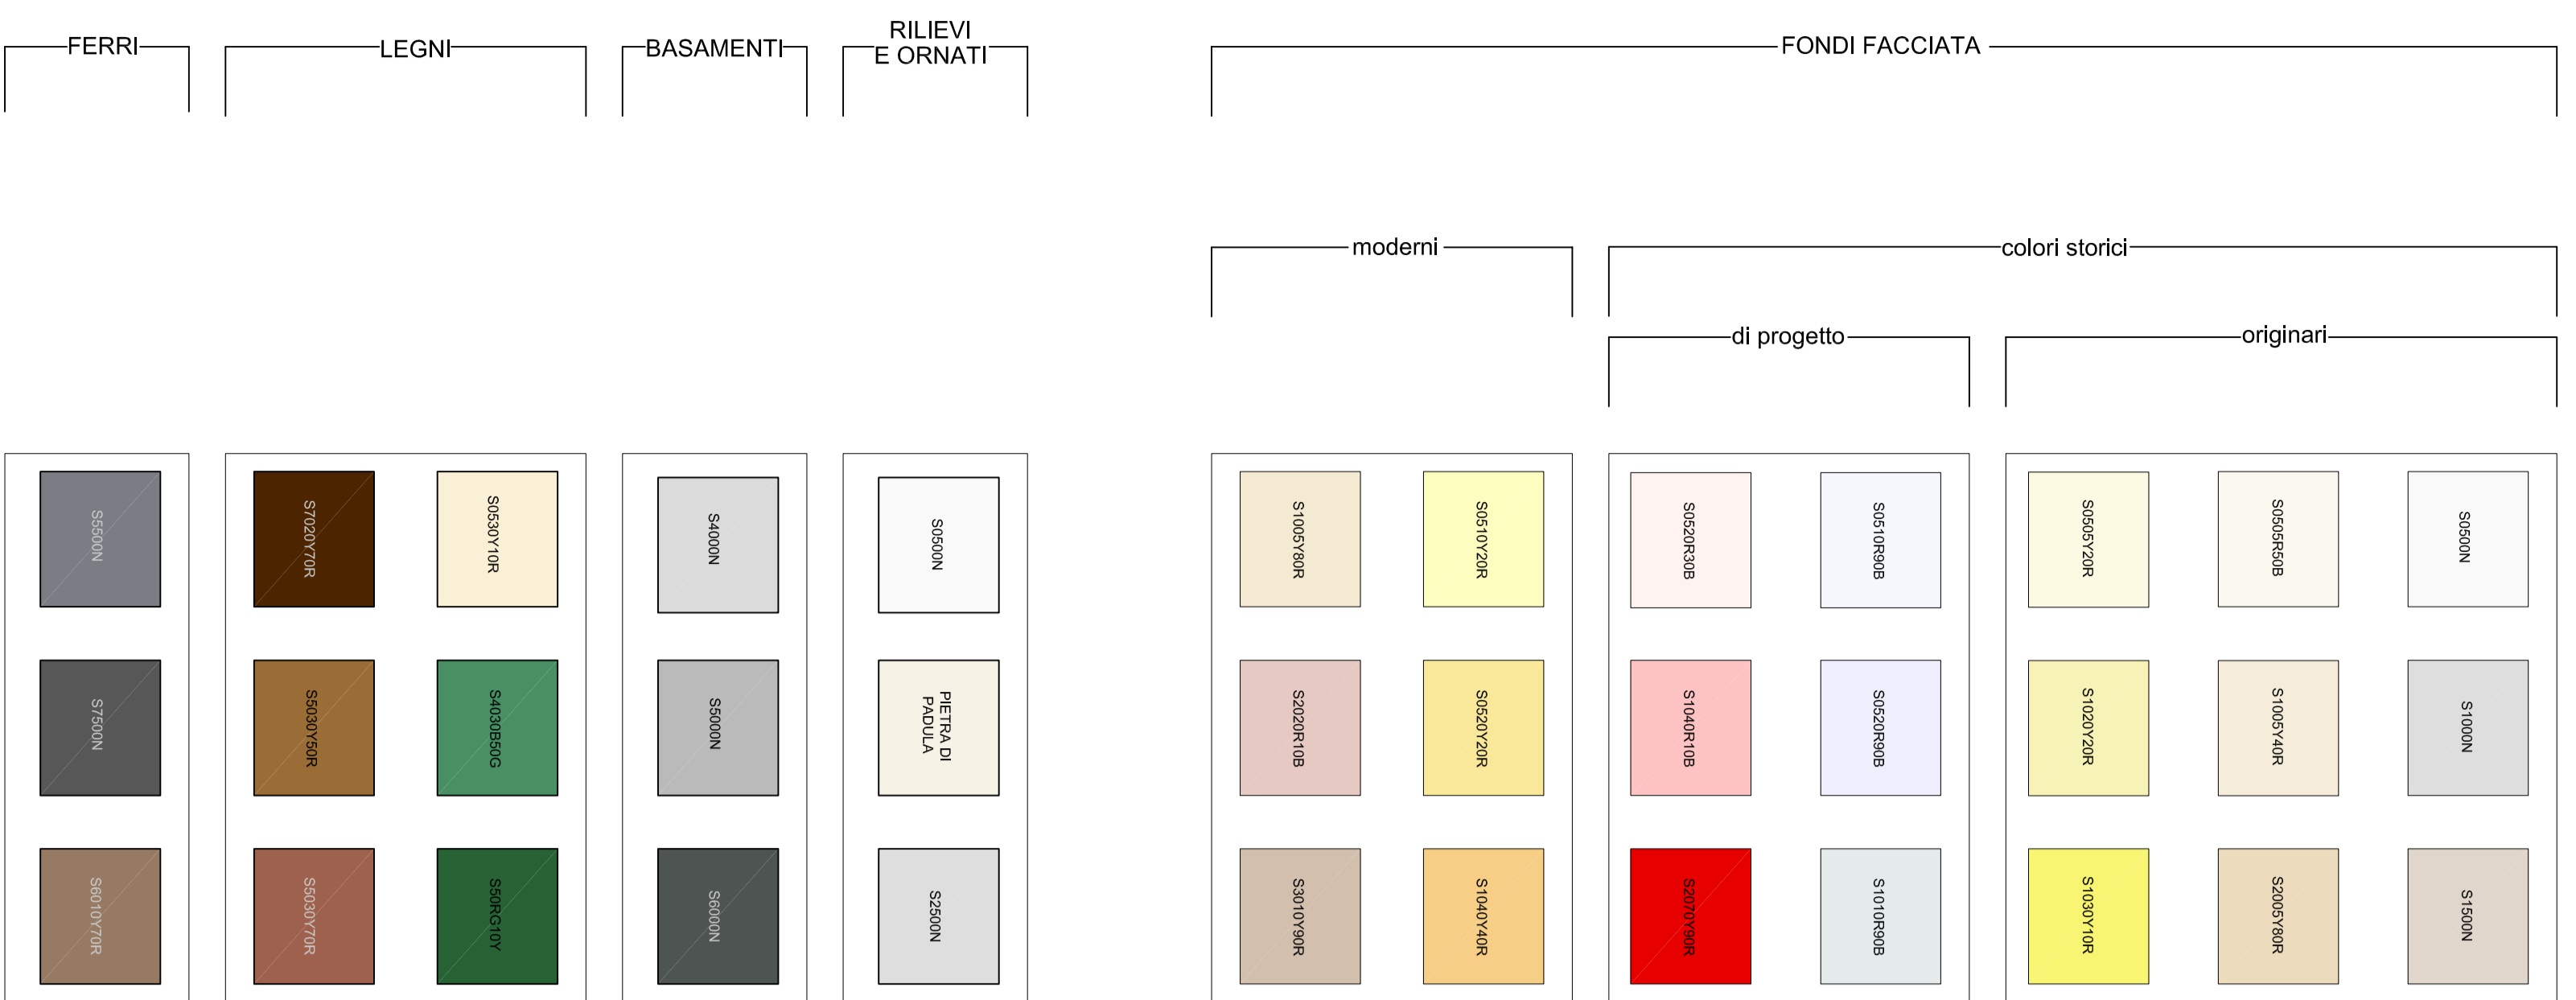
FERRI

LEGNI

BASAMENTI

RILIEVI
E ORNATI

FONDI FACCIATA

moderni

colori storici

di progetto

originari

S5500N
S7500N
S6010Y70R

S7020Y70R
S0530Y10R
S5030Y50R
S4030B50G
S5030Y70R
S50RG10Y

S4000N
S5000N
S6000N

S0500N
PIETRA DI PADULA
S2500N

S1005Y80R
S0510Y20R
S2020R10B
S0520Y20R
S3010Y90R
S1040Y40R

S0520R30B
S0510R90B
S1040R10B
S0520R90B
S2070Y90R
S1010R90B

S0505Y20R
S0505R50B
S0500N
S1020Y20R
S1005Y40R
S1000N
S1030Y10R
S2005Y80R
S1500N